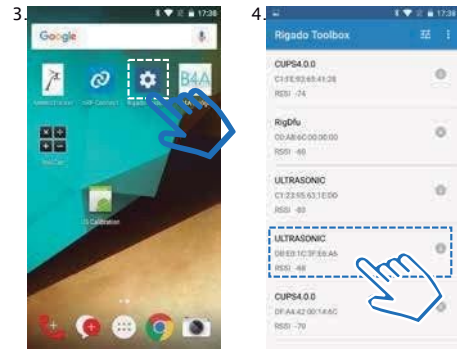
3.

17:38

Google

Rigado

B4A

4.

17:38

Rigado Toolbox

CUPS4.0.0

C1:FE:93:65:41:28

RSSI: -74

RigDfu

C0:A8:6C:00:00:00

RSSI: -60

ULTRASONIC

C1:22:95:63:1E:DD

RSSI: -83

ULTRASONIC

D8:E8:1C:3F:E6:A6

RSSI: -48

CUPS4.0.0

DF:A4:42:00:14:6C

RSSI: -79